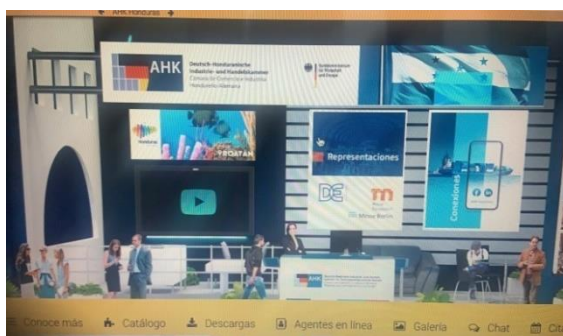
AHK Honduras

AHK Deutsch-Honduranische Industrie- und Handelskammer Cámara de Comercio e Industria Hondureño-Alemana

Bundesministerium für Wirtschaft und Energie

Honduras

ROATAN

Representaciones

DE

Messe Berlin

Conexiones

Conoce más   Catálogo   Descargas   Agentes en línea   Galería   Chat   Cit